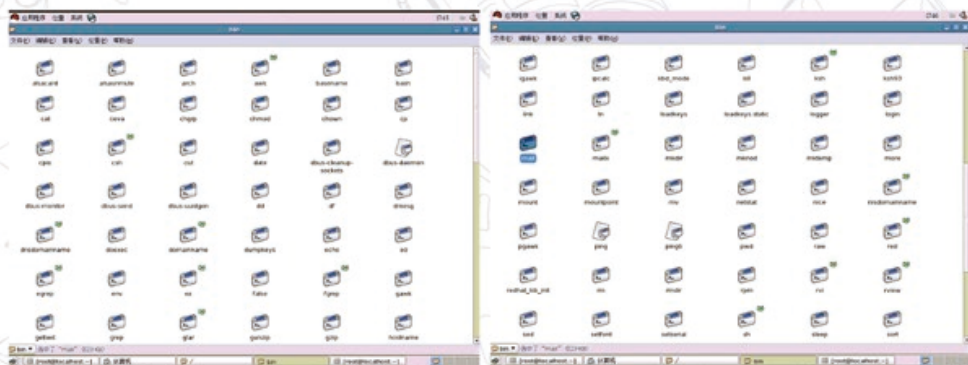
应用程序 位置 系统

/bin

文件(F) 编辑(E) 查看(V) 位置(P) 帮助(H)

alsacard alsaunmute arch awk basename bash

cat cava chgrp chmod chown cp

cpio csh cut date dbus-cleanup-sockets dbus-daemon

dbus-monitor dbus-send dbus-uuidgen dd df dmesg

dnsdomainname doexec domainname dumpkeys echo ed

egrep env ex false fgrep gawk

gettext grep gtar gunzip gzip hostname

bin 选中了 "mail" (已介绍)

[root@localhost:~] 计算机 / bin [root@localhost:~]

应用程序 位置 系统

/bin

文件(F) 编辑(E) 查看(V) 位置(P) 帮助(H)

igawk ipcalc kbd_mode kill ksh ksh93

link ln loadkeys loadkeys.static logger login

mail mailx mkdir mknod mktemp more

mount mountpoint mv netstat nice nisdomainname

pgawk ping ping6 pwd raw red

redhat_lsb_init rm rmdir rpm rvi rview

sed setfont setserial sh sleep sort

bin 选中了 "mail" (已介绍)

[root@localhost:~] 计算机 / bin [root@localhost:~]